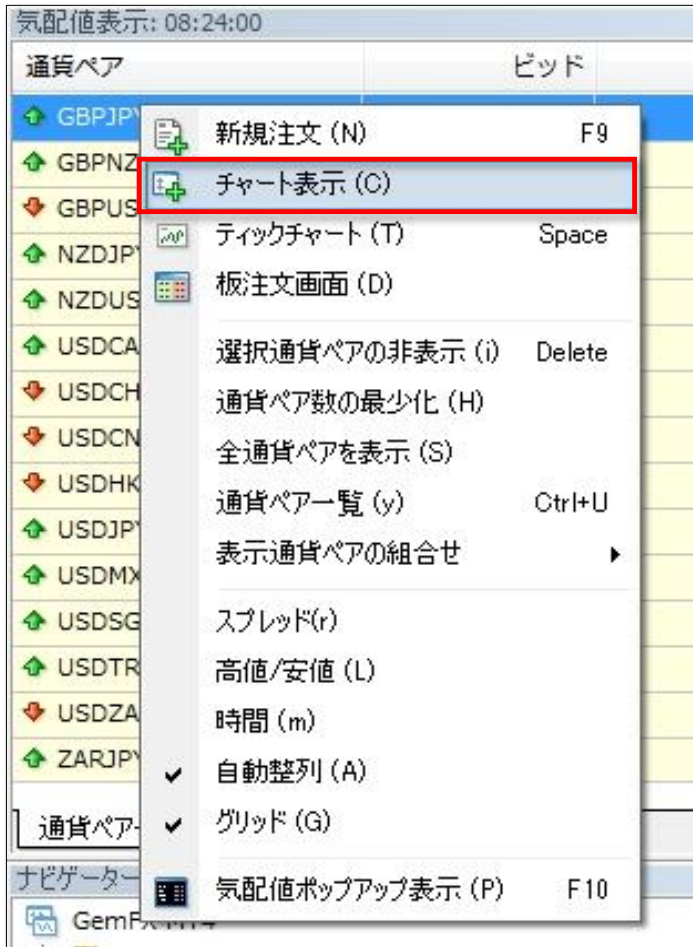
気配値表示: 08:24:00

通貨ペア | ビッド

GBPJPY
GBPNZ
GBPUS
NZDJPY
NZDUS
USDCA
USDCH
USDCN
USDHK
USDJPY
USDMX
USDSG
USDTR
USDZA
ZARJPY

新規注文 (N) F9
チャート表示 (C)
ティックチャート (T) Space
板注文画面 (D)

選択通貨ペアの非表示 (i) Delete
通貨ペア数の最少化 (H)
全通貨ペアを表示 (S)
通貨ペア一覧 (y) Ctrl+U
表示通貨ペアの組合せ

スプレッド(r)
高値/安値 (L)
時間 (m)
自動整列 (A)
グリッド (G)

気配値ポップアップ表示 (P) F10

通貨ペア
ナビゲーター
GemFX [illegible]